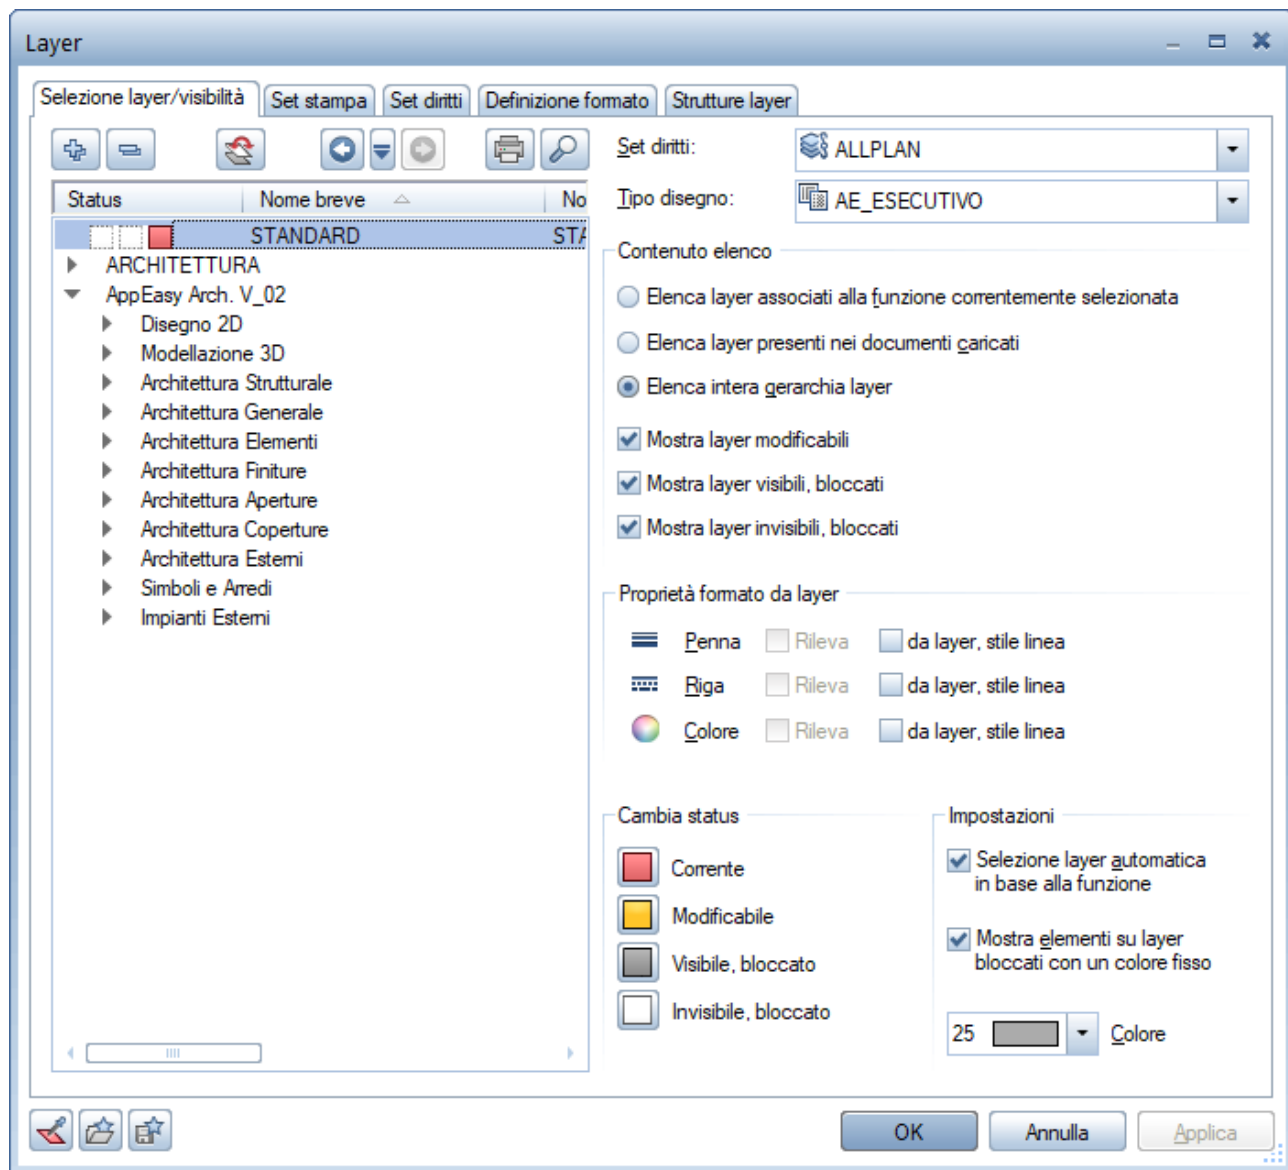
Layer

Selezione layer/visibilità | Set stampa | Set diritti | Definizione formato | Strutture layer

| Status | Nome breve | No |
|---|---|---|
| | STANDARD | STA |

ARCHITETTURA
AppEasy Arch. V_02
Disegno 2D
Modellazione 3D
Architettura Strutturale
Architettura Generale
Architettura Elementi
Architettura Finiture
Architettura Aperture
Architettura Coperture
Architettura Esterni
Simboli e Arredi
Impianti Esterni

Set diritti: ALLPLAN
Tipo disegno: AE_ESECUTIVO

Contenuto elenco
Elenca layer associati alla funzione correntemente selezionata
Elenca layer presenti nei documenti caricati
Elenca intera gerarchia layer
Mostra layer modificabili
Mostra layer visibili, bloccati
Mostra layer invisibili, bloccati

Proprietà formato da layer
Penna Rileva da layer, stile linea
Riga Rileva da layer, stile linea
Colore Rileva da layer, stile linea

Cambia status
Corrente
Modificabile
Visibile, bloccato
Invisibile, bloccato

Impostazioni
Selezione layer automatica in base alla funzione
Mostra elementi su layer bloccati con un colore fisso
25 Colore

OK Annulla Applica